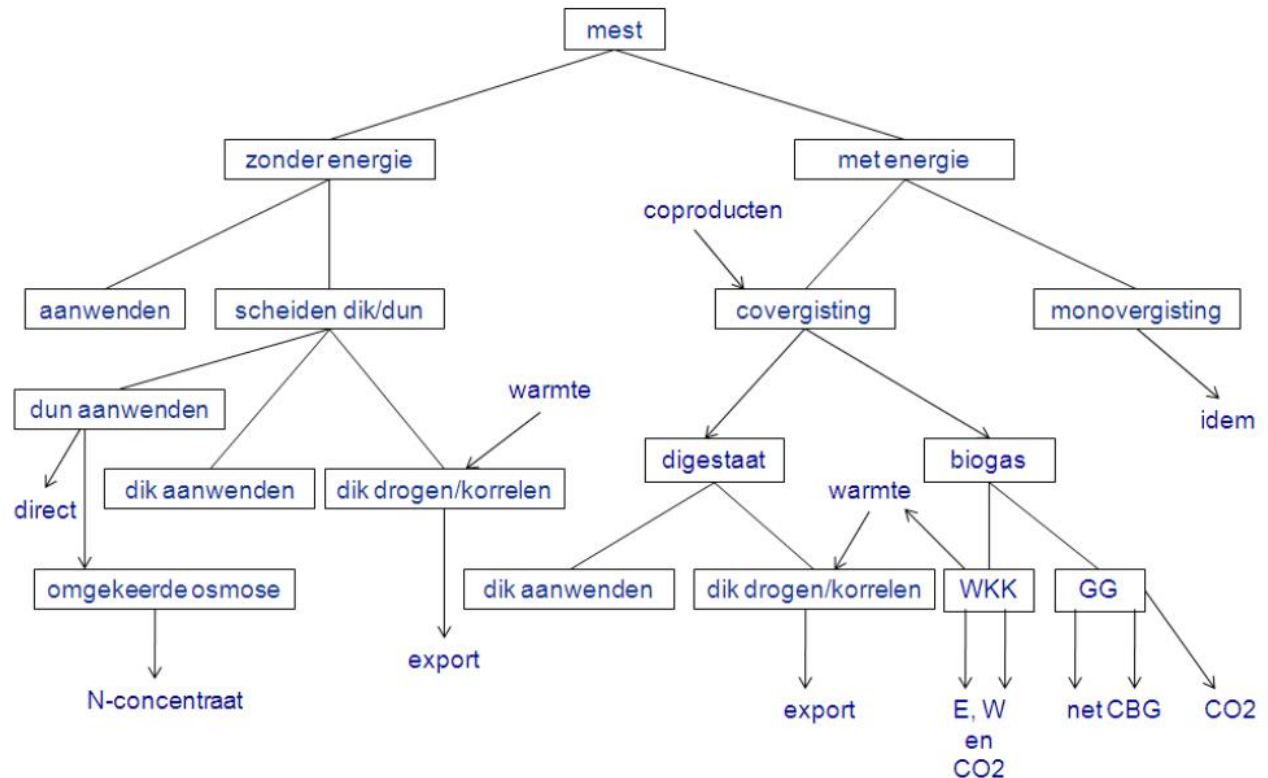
mest

zonder energie

met energie

coproducten

aanwenden

scheiden dik/dun

covergisting

monovergisting

dun aanwenden

warmte

idem

direct

dik aanwenden

dik drogen/korrelen

digestaat

biogas

warmte

omgekeerde osmose

dik aanwenden

dik drogen/korrelen

WKK

GG

export

N-concentraat

export

E, W en CO2

net

CBG

CO2